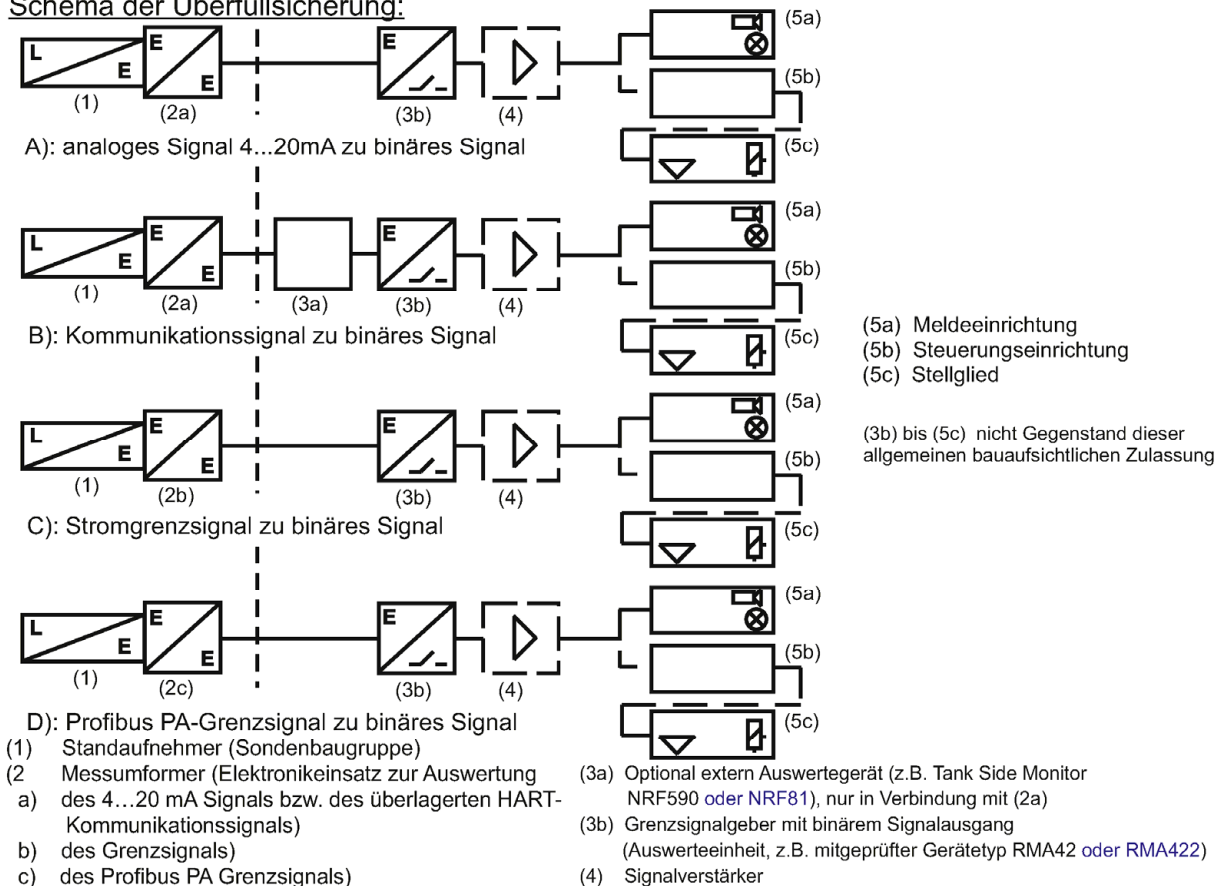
Schema der Überfüllsicherung:

L
E
(1)
E
E
(2a)
E
(3b)
(4)
(5a)
(5b)
(5c)

A): analoges Signal 4...20mA zu binäres Signal

L
E
(1)
E
E
(2a)
(3a)
E
(3b)
(4)
(5a)
(5b)
(5c)

B): Kommunikationssignal zu binäres Signal

(5a) Meldeeinrichtung
(5b) Steuerungseinrichtung
(5c) Stellglied

(3b) bis (5c) nicht Gegenstand dieser allgemeinen bauaufsichtlichen Zulassung

L
E
(1)
E
E
(2b)
E
(3b)
(4)
(5a)
(5b)
(5c)

C): Stromgrenzsignal zu binäres Signal

L
E
(1)
E
E
(2c)
E
(3b)
(4)
(5a)
(5b)
(5c)

D): Profibus PA-Grenzsignal zu binäres Signal

(1) Standaufnehmer (Sondenbaugruppe)
(2 Messumformer (Elektronikeinsatz zur Auswertung
a) des 4…20 mA Signals bzw. des überlagerten HART-Kommunikationssignals)
b) des Grenzsignals)
c) des Profibus PA Grenzsignals)

(3a) Optional extern Auswertegerät (z.B. Tank Side Monitor NRF590 oder NRF81), nur in Verbindung mit (2a)
(3b) Grenzsignalgeber mit binärem Signalausgang (Auswerteeinheit, z.B. mitgeprüfter Gerätetyp RMA42 oder RMA422)
(4) Signalverstärker